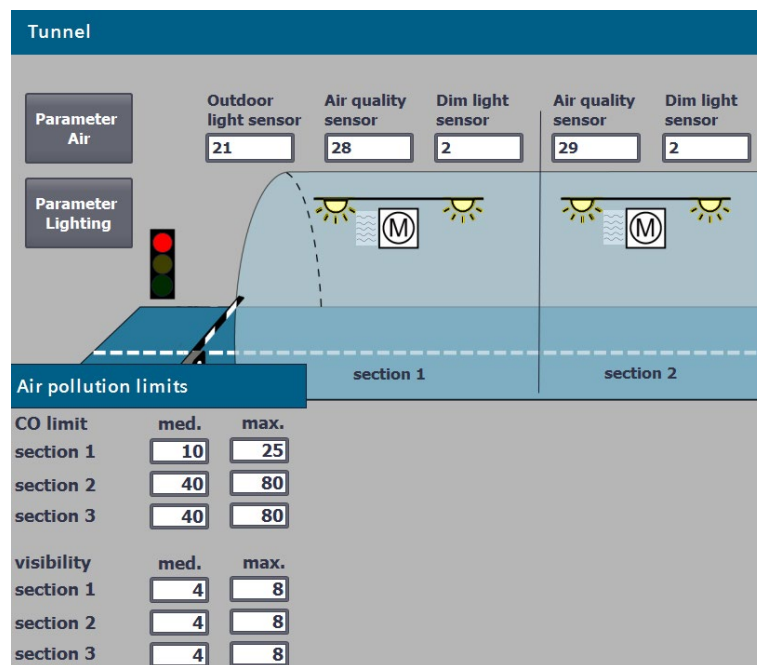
Tunnel

Parameter Air

Parameter Lighting

Outdoor light sensor
21

Air quality sensor
28

Dim light sensor
2

Air quality sensor
29

Dim light sensor
2

M

M

section 1

section 2

Air pollution limits

| CO limit | med. | max. |
|---|---|---|
| section 1 | 10 | 25 |
| section 2 | 40 | 80 |
| section 3 | 40 | 80 |

| visibility | med. | max. |
|---|---|---|
| section 1 | 4 | 8 |
| section 2 | 4 | 8 |
| section 3 | 4 | 8 |